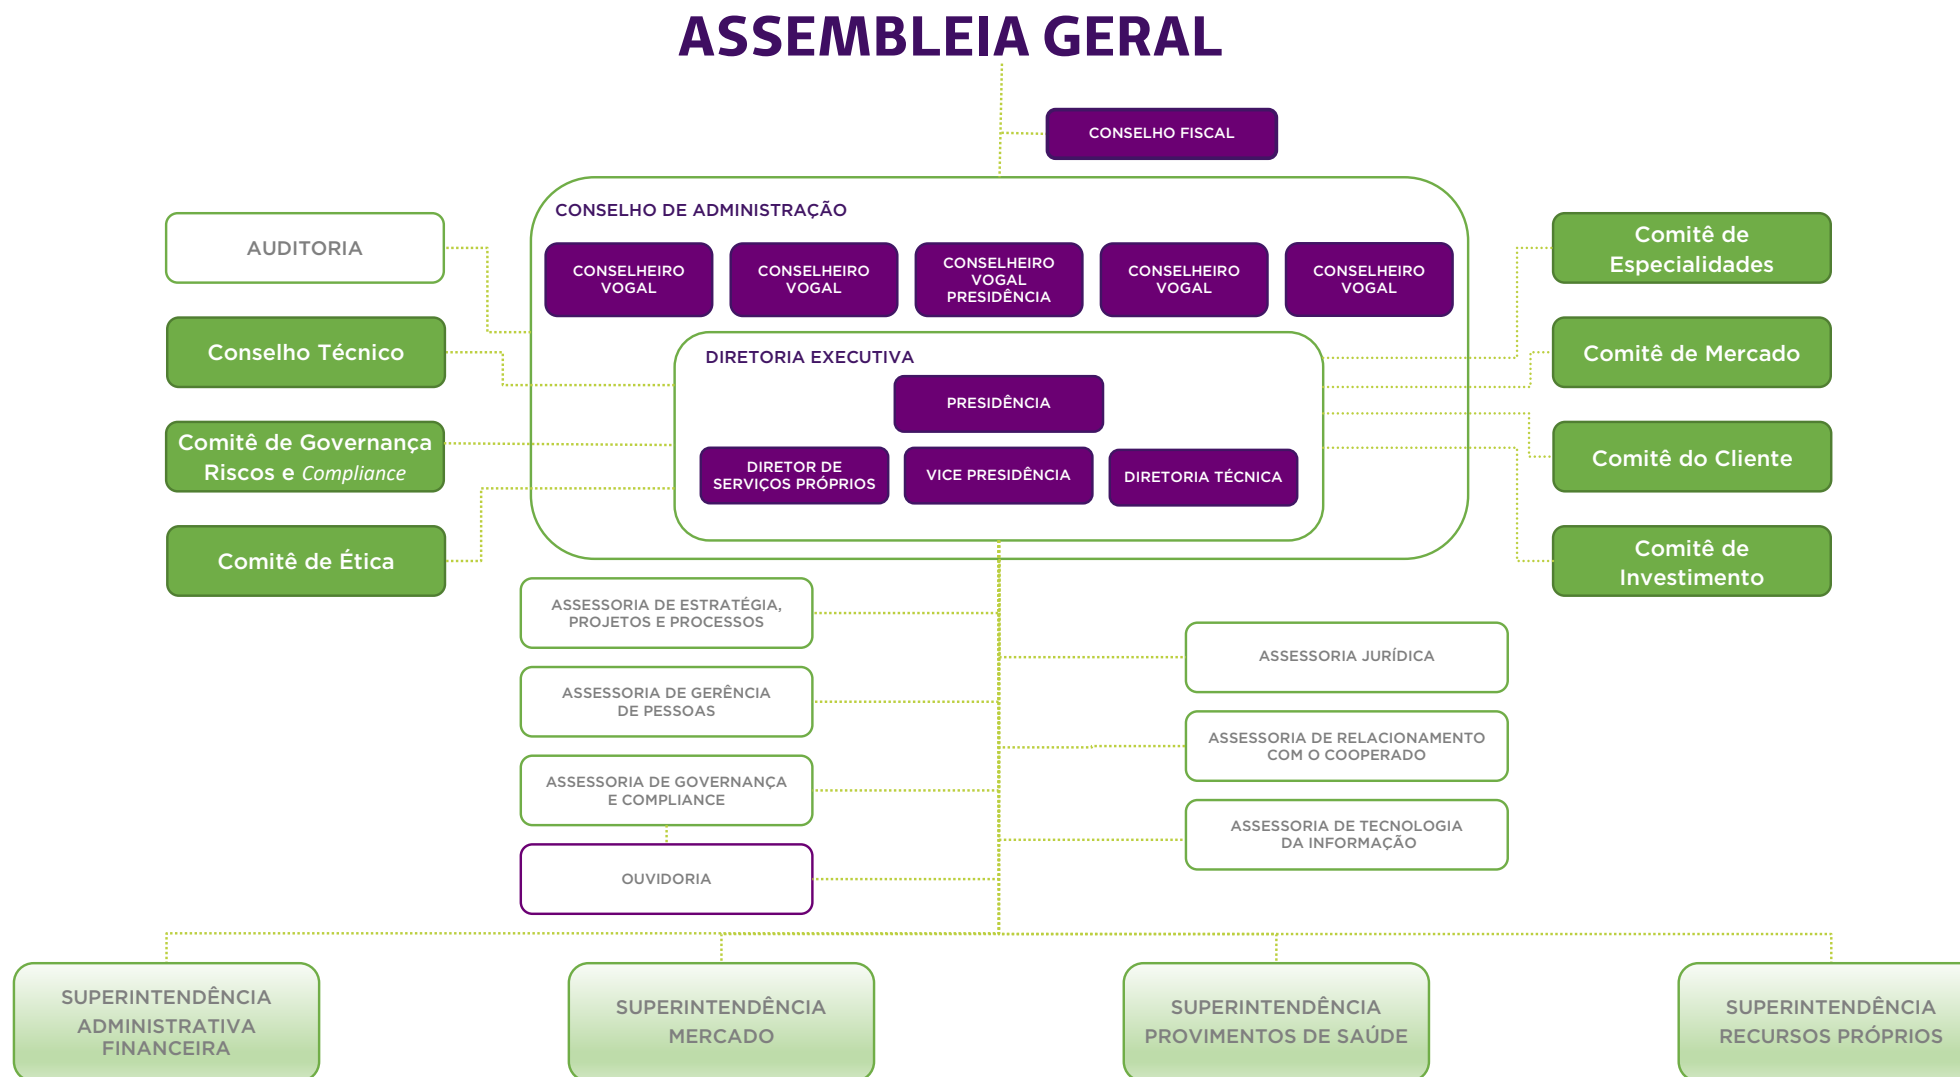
ASSEMBLEIA GERAL

CONSELHO FISCAL

CONSELHO DE ADMINISTRAÇÃO

CONSELHEIRO VOGAL

CONSELHEIRO VOGAL

CONSELHEIRO VOGAL PRESIDÊNCIA

CONSELHEIRO VOGAL

CONSELHEIRO VOGAL

DIRETORIA EXECUTIVA

PRESIDÊNCIA

DIRETOR DE SERVIÇOS PRÓPRIOS

VICE PRESIDÊNCIA

DIRETORIA TÉCNICA

AUDITORIA

Conselho Técnico

Comitê de Governança Riscos e Compliance

Comitê de Ética

Comitê de Especialidades

Comitê de Mercado

Comitê do Cliente

Comitê de Investimento

ASSESSORIA DE ESTRATÉGIA, PROJETOS E PROCESSOS

ASSESSORIA DE GERÊNCIA DE PESSOAS

ASSESSORIA DE GOVERNANÇA E COMPLIANCE

OUVIDORIA

ASSESSORIA JURÍDICA

ASSESSORIA DE RELACIONAMENTO COM O COOPERADO

ASSESSORIA DE TECNOLOGIA DA INFORMAÇÃO

SUPERINTENDÊNCIA ADMINISTRATIVA FINANCEIRA

SUPERINTENDÊNCIA MERCADO

SUPERINTENDÊNCIA PROVIMENTOS DE SAÚDE

SUPERINTENDÊNCIA RECURSOS PRÓPRIOS